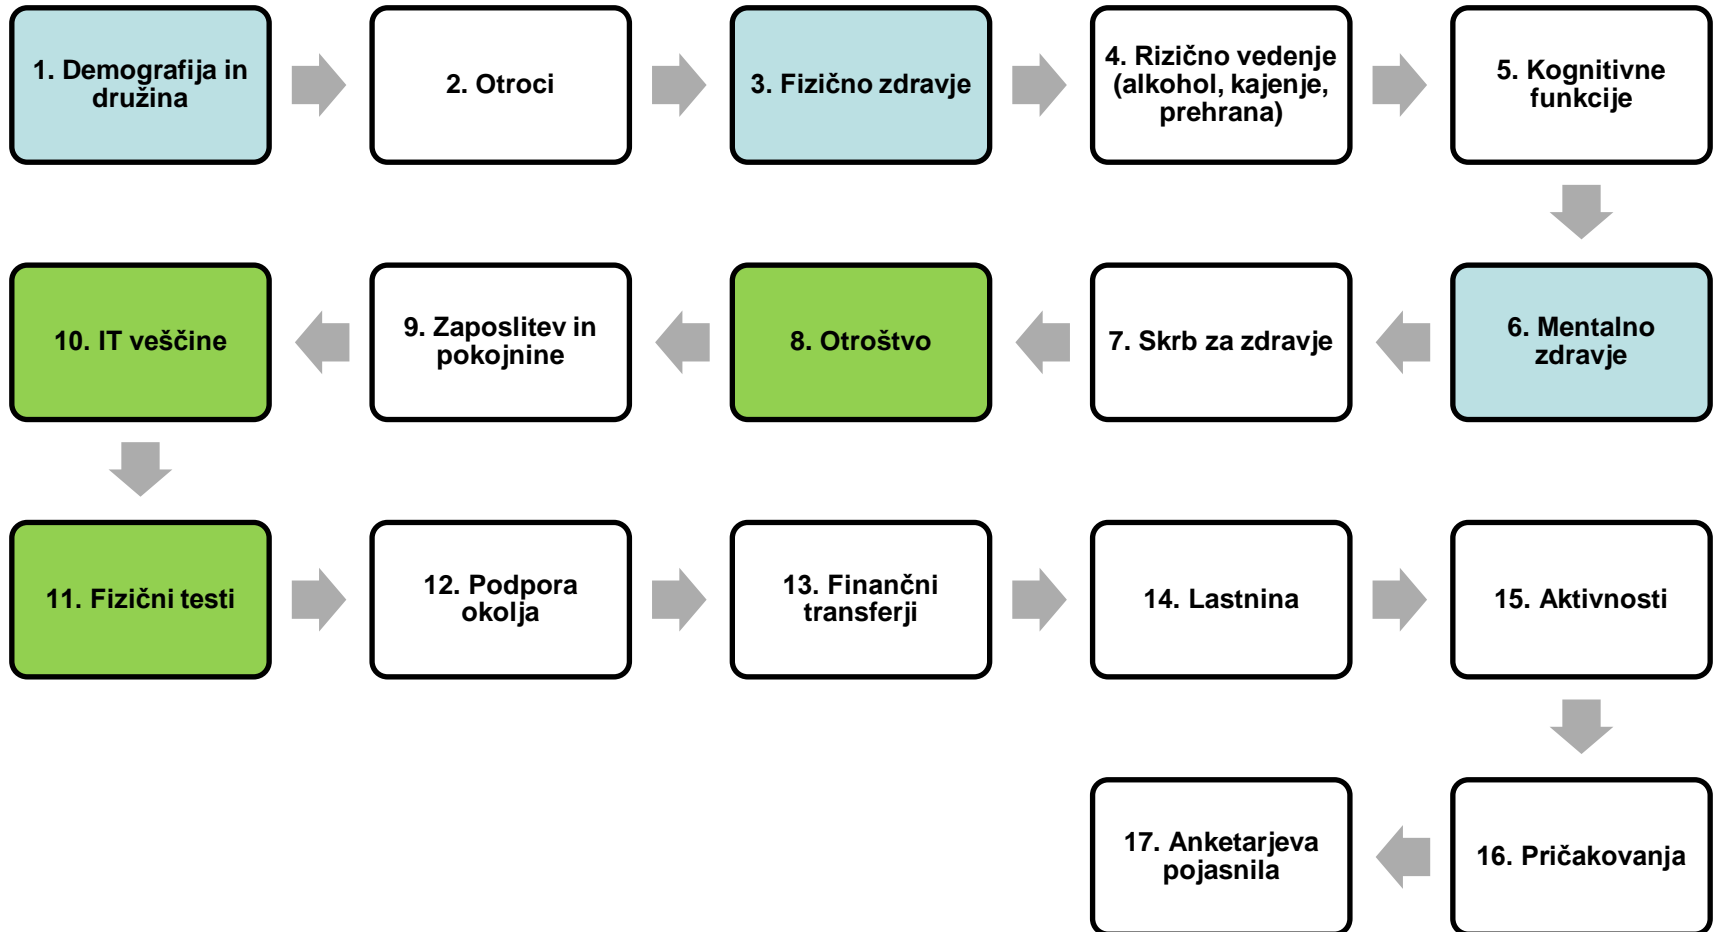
1. Demografija in družina

2. Otroci

3. Fizično zdravje

4. Rizično vedenje (alkohol, kajenje, prehrana)

5. Kognitivne funkcije

6. Mentalno zdravje

7. Skrb za zdravje

8. Otroštvo

9. Zaposlitev in pokojnine

10. IT veščine

11. Fizični testi

12. Podpora okolja

13. Finančni transferji

14. Lastnina

15. Aktivnosti

16. Pričakovanja

17. Anketarjeva pojasnila